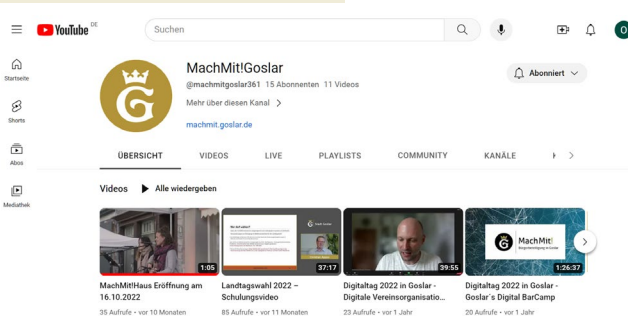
YouTube DE

Suchen

Startseite

Shorts

Abos

Mediathek

MachMit!Goslar

@machmitgoslar361 15 Abonnenten 11 Videos

Mehr über diesen Kanal >

machmit.goslar.de

Abonniert

ÜBERSICHT VIDEOS LIVE PLAYLISTS COMMUNITY KANÄLE

Videos ▶ Alle wiedergeben

1:05
MachMit!Haus Eröffnung am 16.10.2022
35 Aufrufe • vor 10 Monaten

37:17
Landtagswahl 2022 – Schulungsvideo
85 Aufrufe • vor 11 Monaten

39:55
Digitaltag 2022 in Goslar - Digitale Vereinsorganisatio...
23 Aufrufe • vor 1 Jahr

MachMit!
1:26:37
Digitaltag 2022 in Goslar - Goslar´s Digital BarCamp
20 Aufrufe • vor 1 Jahr